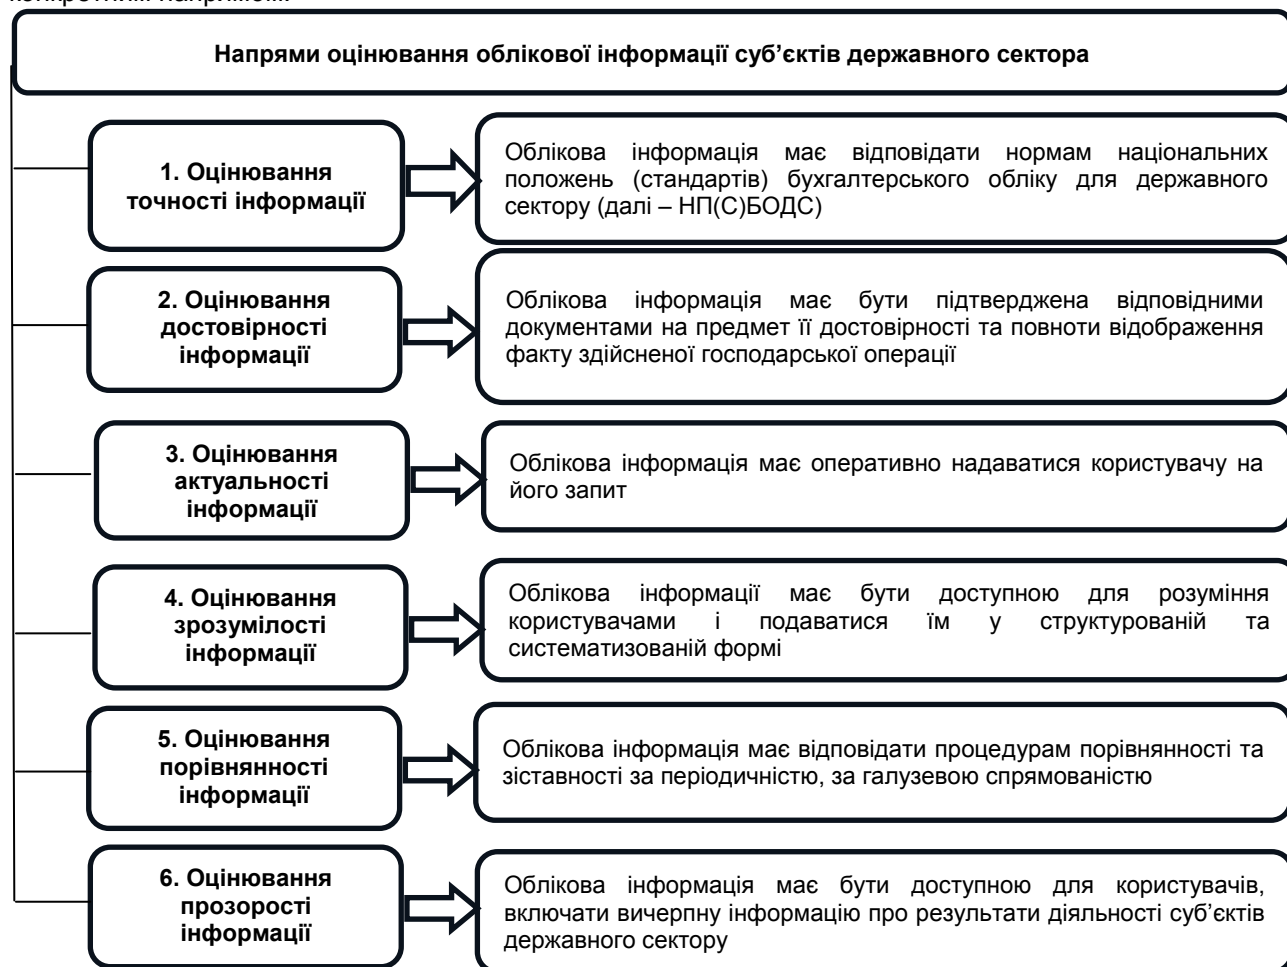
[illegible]

Напрями оцінювання облікової інформації суб'єктів державного сектора

1. Оцінювання точності інформації

Облікова інформація має відповідати нормам національних положень (стандартів) бухгалтерського обліку для державного сектору (далі – НП(С)БОДС)

2. Оцінювання достовірності інформації

Облікова інформація має бути підтверджена відповідними документами на предмет її достовірності та повноти відображення факту здійсненої господарської операції

3. Оцінювання актуальності інформації

Облікова інформація має оперативно надаватися користувачу на його запит

4. Оцінювання зрозумілості інформації

Облікова інформації має бути доступною для розуміння користувачами і подаватися їм у структурованій та систематизованій формі

5. Оцінювання порівнянності інформації

Облікова інформація має відповідати процедурам порівнянності та зіставності за періодичністю, за галузевою спрямованістю

6. Оцінювання прозорості інформації

Облікова інформація має бути доступною для користувачів, включати вичерпну інформацію про результати діяльності суб'єктів державного сектору